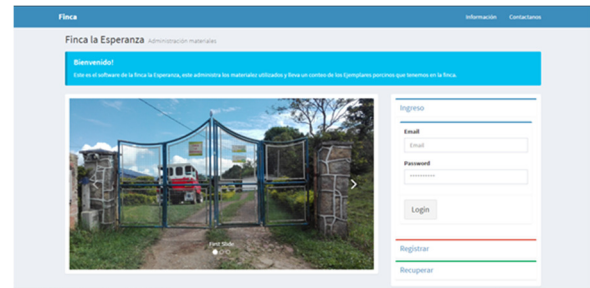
Finca

Información Contactenos

Finca la Esperanza Administración materiales

Bienvenido!

Este es el software de la finca la Esperanza, este administra los materiales utilizados y lleva un conteo de los Ejemplares porcinos que tenemos en la finca.

First Slide

Ingreso

Email

Email

Password

••••••••••

Login

Registrar

Recuperar